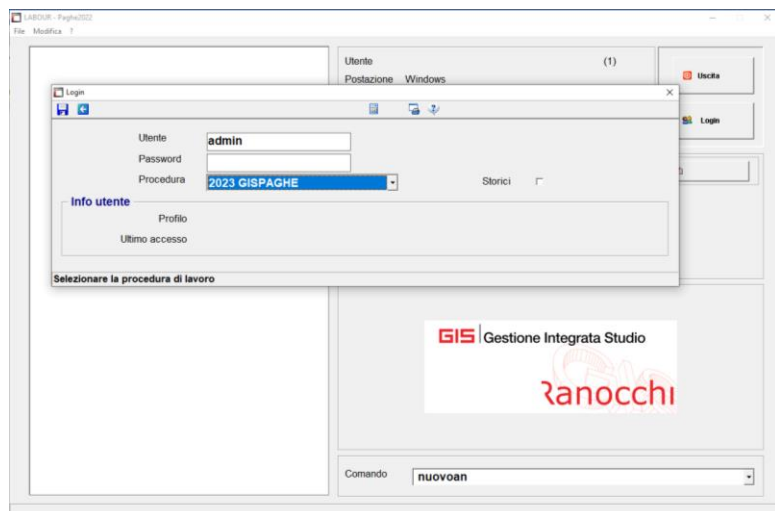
LABOUR - Paghe2022
File Modifica ?

Utente (1)
Postazione Windows

Uscita

Login

Login

Utente admin
Password
Procedura 2023 GISPAGHE
Storici

Info utente
Profilo
Ultimo accesso

Selezionare la procedura di lavoro

GIS Gestione Integrata Studio
Ranocchi

Comando nuovoan